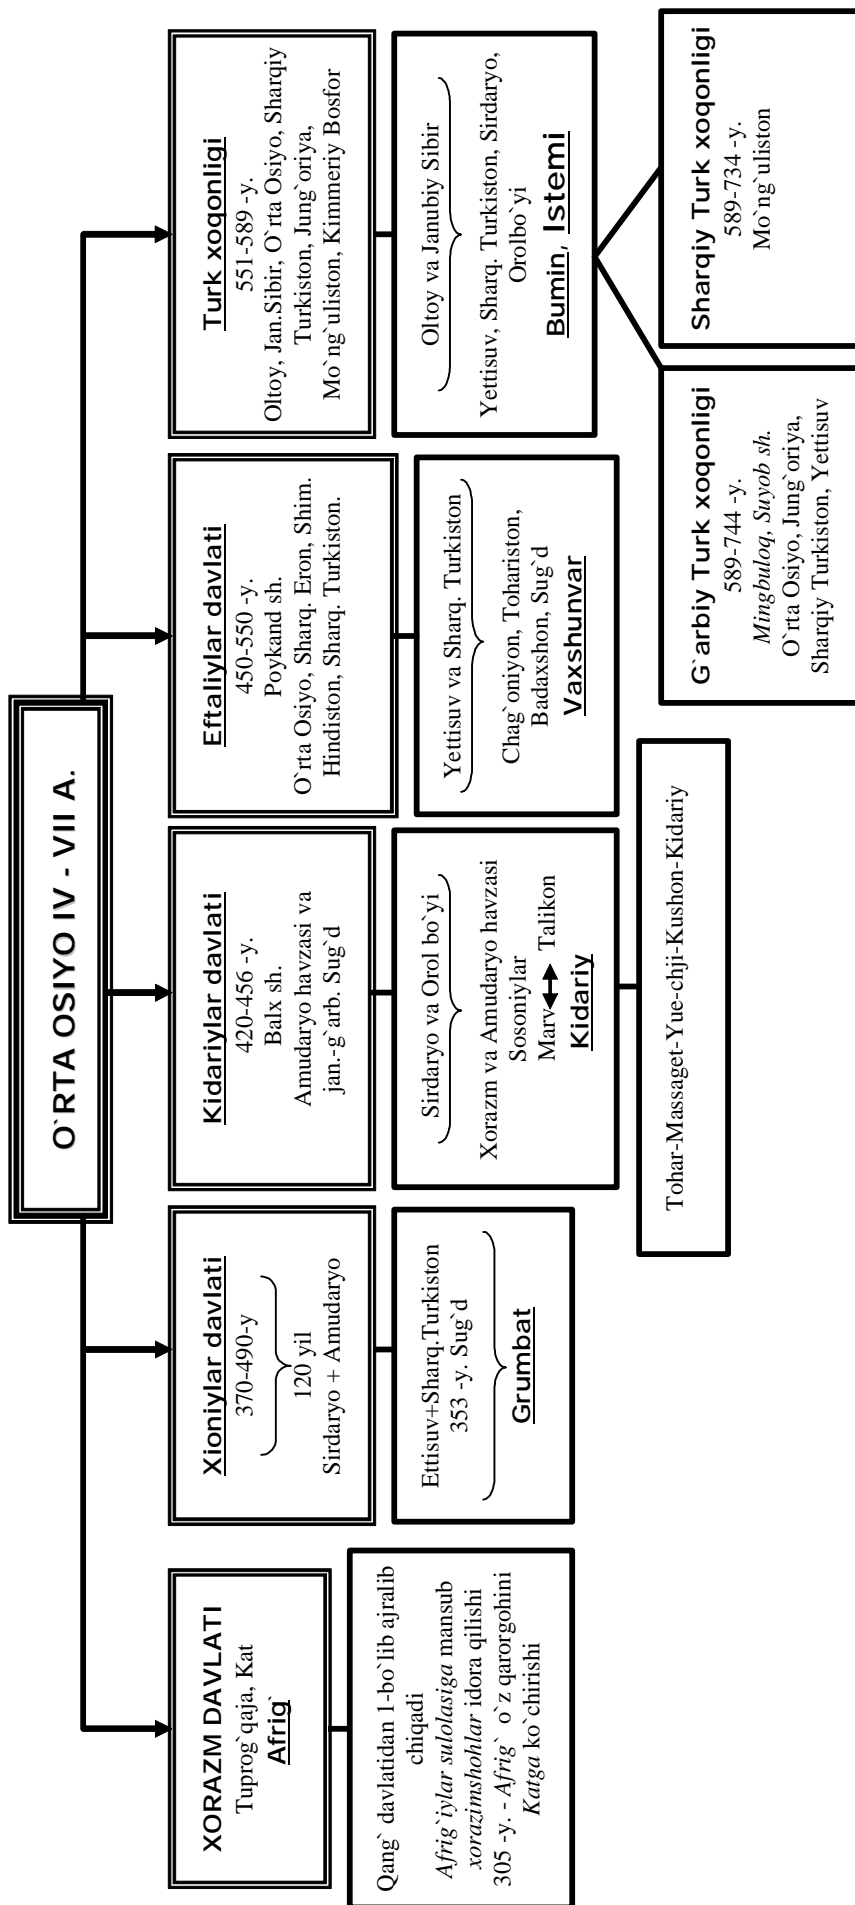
O`RTA OSIYO IV - VII A.

XORAZM DAVLATI
Tuprog`qaja, Kat
Afrig`

Qang` davlatidan 1-bo`lib ajralib chiqadi
Afrig`iylar sulolasiga mansub xorazmshohlar idora qilishi
305 -y. -Afrig` o`z qarorgohini Katga ko`chirishi

Xioniylar davlati
370-490-y
120 yil
Sirdaryo + Amudaryo

Ettisuv+Sharq.Turkiston
353 -y. Sug`d
Grumbat

Kidariylar davlati
420-456 -y.
Balx sh.
Amudaryo havzasi va jan.-g`arb. Sug`d

Sirdaryo va Orol bo`yi
Xorazm va Amudaryo havzasi
Sosoniylar
Marv Talikon
Kidariy

Tohar-Massaget-Yue-chji-Kushon-Kidariy

Eftaliylar davlati
450-550 -y.
Poykand sh.
O`rta Osiyo, Sharq. Eron, Shim. Hindiston, Sharq. Turkiston.

Yettisuv va Sharq. Turkiston
Chag`oniyon, Toxariston, Badaxshon, Sug`d
Vaxshunvar

Turk xoqonligi
551-589 -y.
Oltoy, Jan.Sibir, O`rta Osiyo, Sharqiy Turkiston, Jung`oriya, Mo`ng`uliston, Kimmeriy Bosfor

Oltoy va Janubiy Sibir
Yettisuv, Sharq. Turkiston, Sirdaryo, Orolbo`yi
Bumin, Istemi

G`arbiy Turk xoqonligi
589-744 -y.
Mingbuloq, Suyob sh.
O`rta Osiyo, Jung`oriya, Sharqiy Turkiston, Yettisuv

Sharqiy Turk xoqonligi
589-734 -y.
Mo`ng`uliston